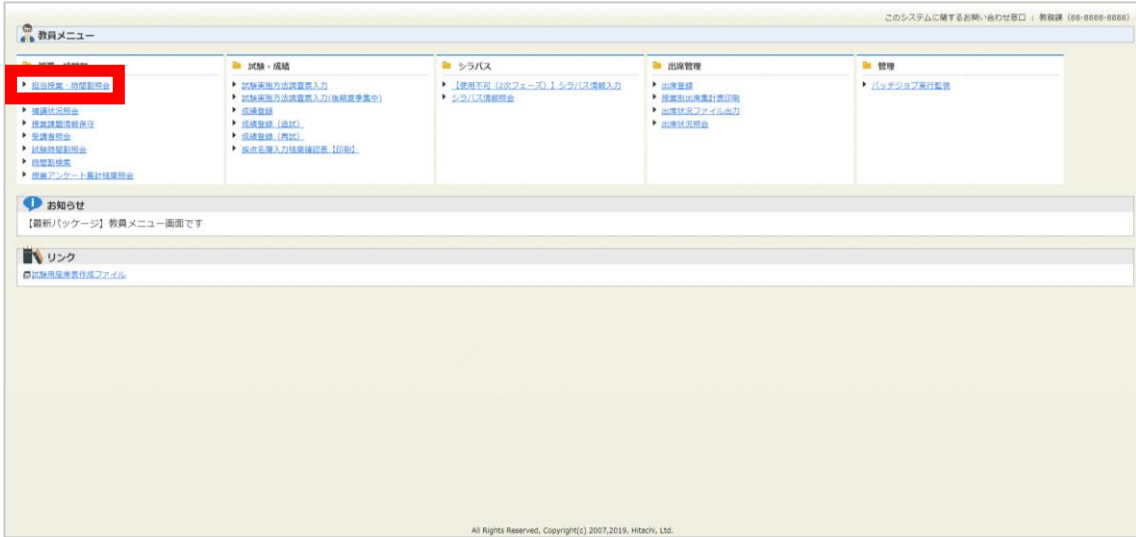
このシステムに関するお問い合わせ窓口 ： 教務課 (88-8888-8888)

教員メニュー

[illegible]

▶ 担当授業・時間割照会
▶ 履修状況照会
▶ 授業課題情報保守
▶ 受講者照会
▶ 試験時間割照会
▶ 時間割検索
▶ 授業アンケート集計結果照会

試験・成績

▶ 試験実施方法調査票入力
▶ 試験実施方法調査票入力(後期授業事業中)
▶ 成績登録
▶ 成績登録（追試）
▶ 成績登録（再試）
▶ 採点名簿入力結果確認表【印刷】

シラバス

▶ 【使用不可（2次フェーズ）】シラバス情報入力
▶ シラバス情報照会

出席管理

▶ 出席登録
▶ 授業別出席集計表印刷
▶ 出席状況ファイル出力
▶ 出席状況照会

管理

▶ バッチジョブ実行監視

お知らせ

【最新パッケージ】教員メニュー画面です

リンク

試験用座席表作成ファイル

All Rights Reserved, Copyright(c) 2007,2019, Hitachi, Ltd.